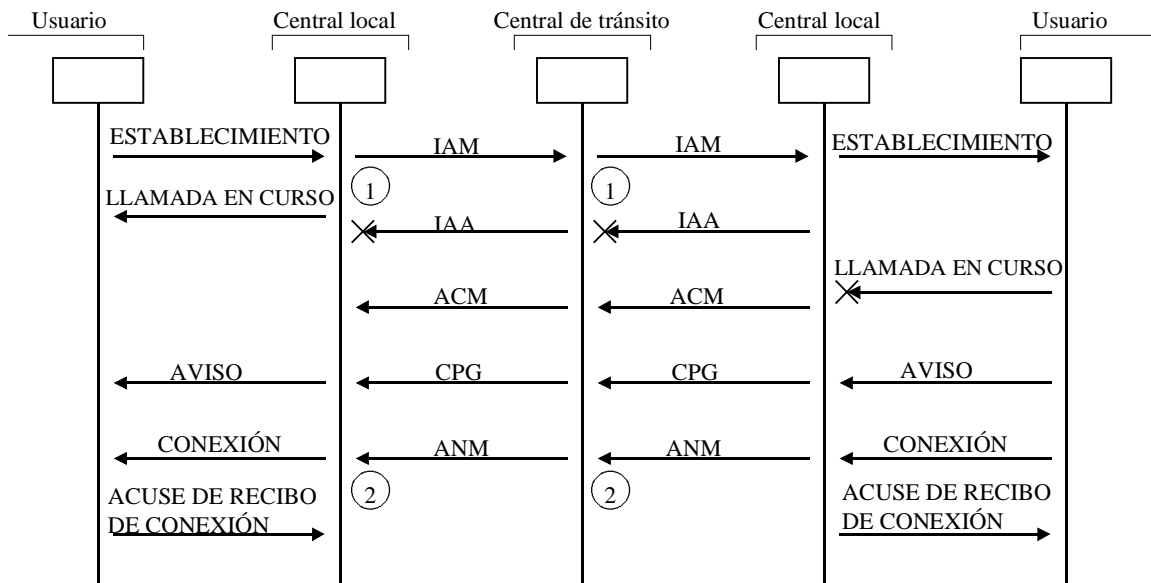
Usuario
Central local
Central de tránsito
Central local
Usuario

ESTABLECIMIENTO
IAM
IAM
ESTABLECIMIENTO

1
1

LLAMADA EN CURSO
IAA
IAA

LLAMADA EN CURSO

ACM
ACM

AVISO
CPG
CPG
AVISO

CONEXIÓN
ANM
ANM
CONEXIÓN

2
2

ACUSE DE RECIBO DE CONEXIÓN
ACUSE DE RECIBO DE CONEXIÓN